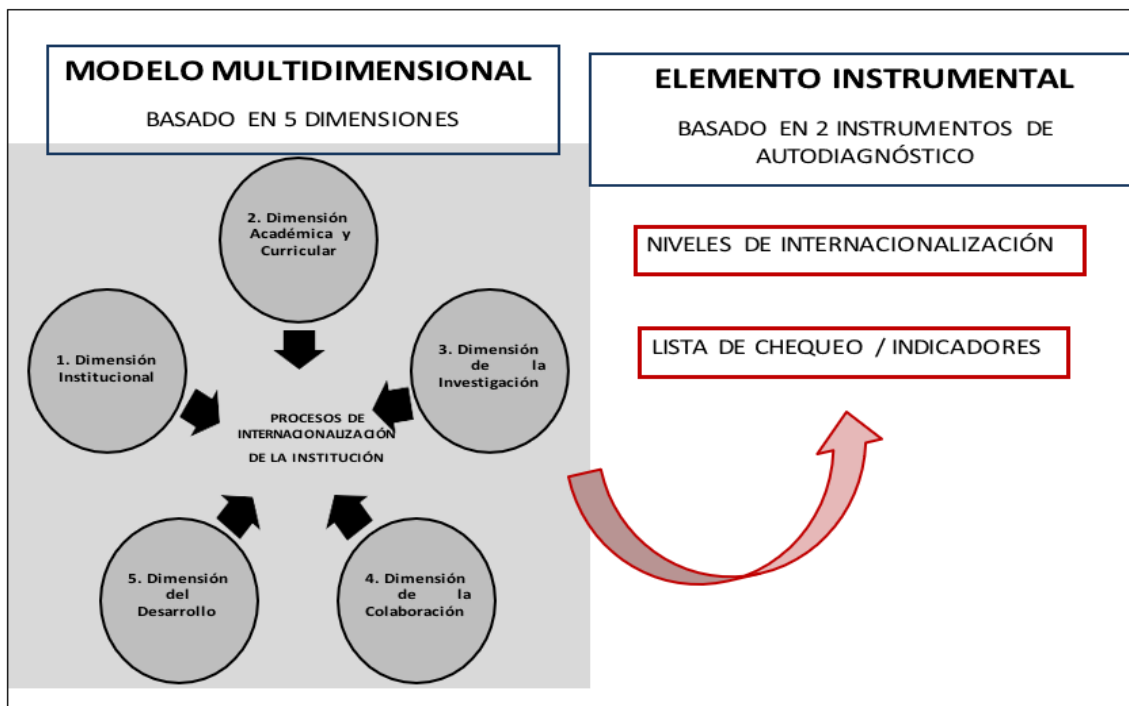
MODELO MULTIDIMENSIONAL

BASADO EN 5 DIMENSIONES

ELEMENTO INSTRUMENTAL

BASADO EN 2 INSTRUMENTOS DE AUTODIAGNÓSTICO

2. Dimensión Académica y Curricular

1. Dimensión Institucional

3. Dimensión de la Investigación

PROCESOS DE INTERNACIONALIZACIÓN DE LA INSTITUCIÓN

5. Dimensión del Desarrollo

4. Dimensión de la Colaboración

NIVELES DE INTERNACIONALIZACIÓN

LISTA DE CHEQUEO / INDICADORES